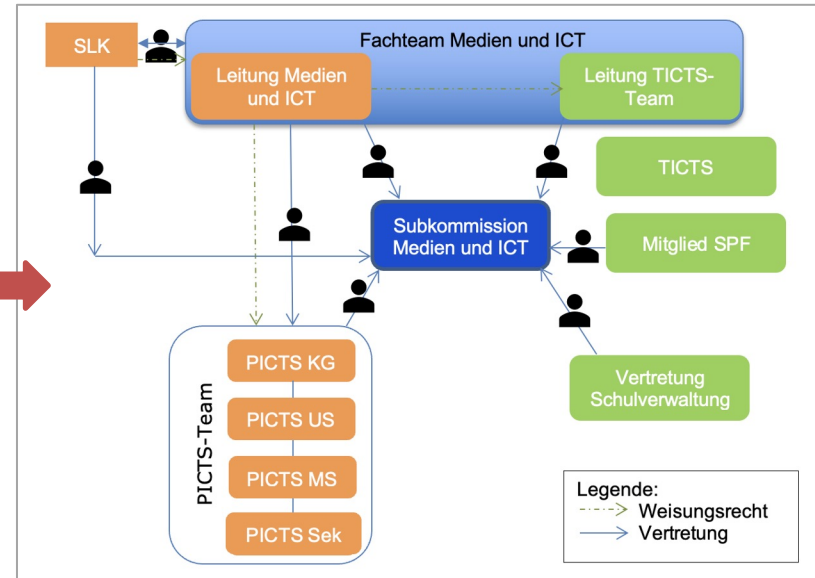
SLK

Fachteam Medien und ICT

Leitung Medien und ICT

Leitung TICTS-Team

TICTS

Subkommission Medien und ICT

Mitglied SPF

Vertretung Schulverwaltung

PICTS-Team

PICTS KG

PICTS US

PICTS MS

PICTS Sek

Legende:
Weisungsrecht
Vertretung